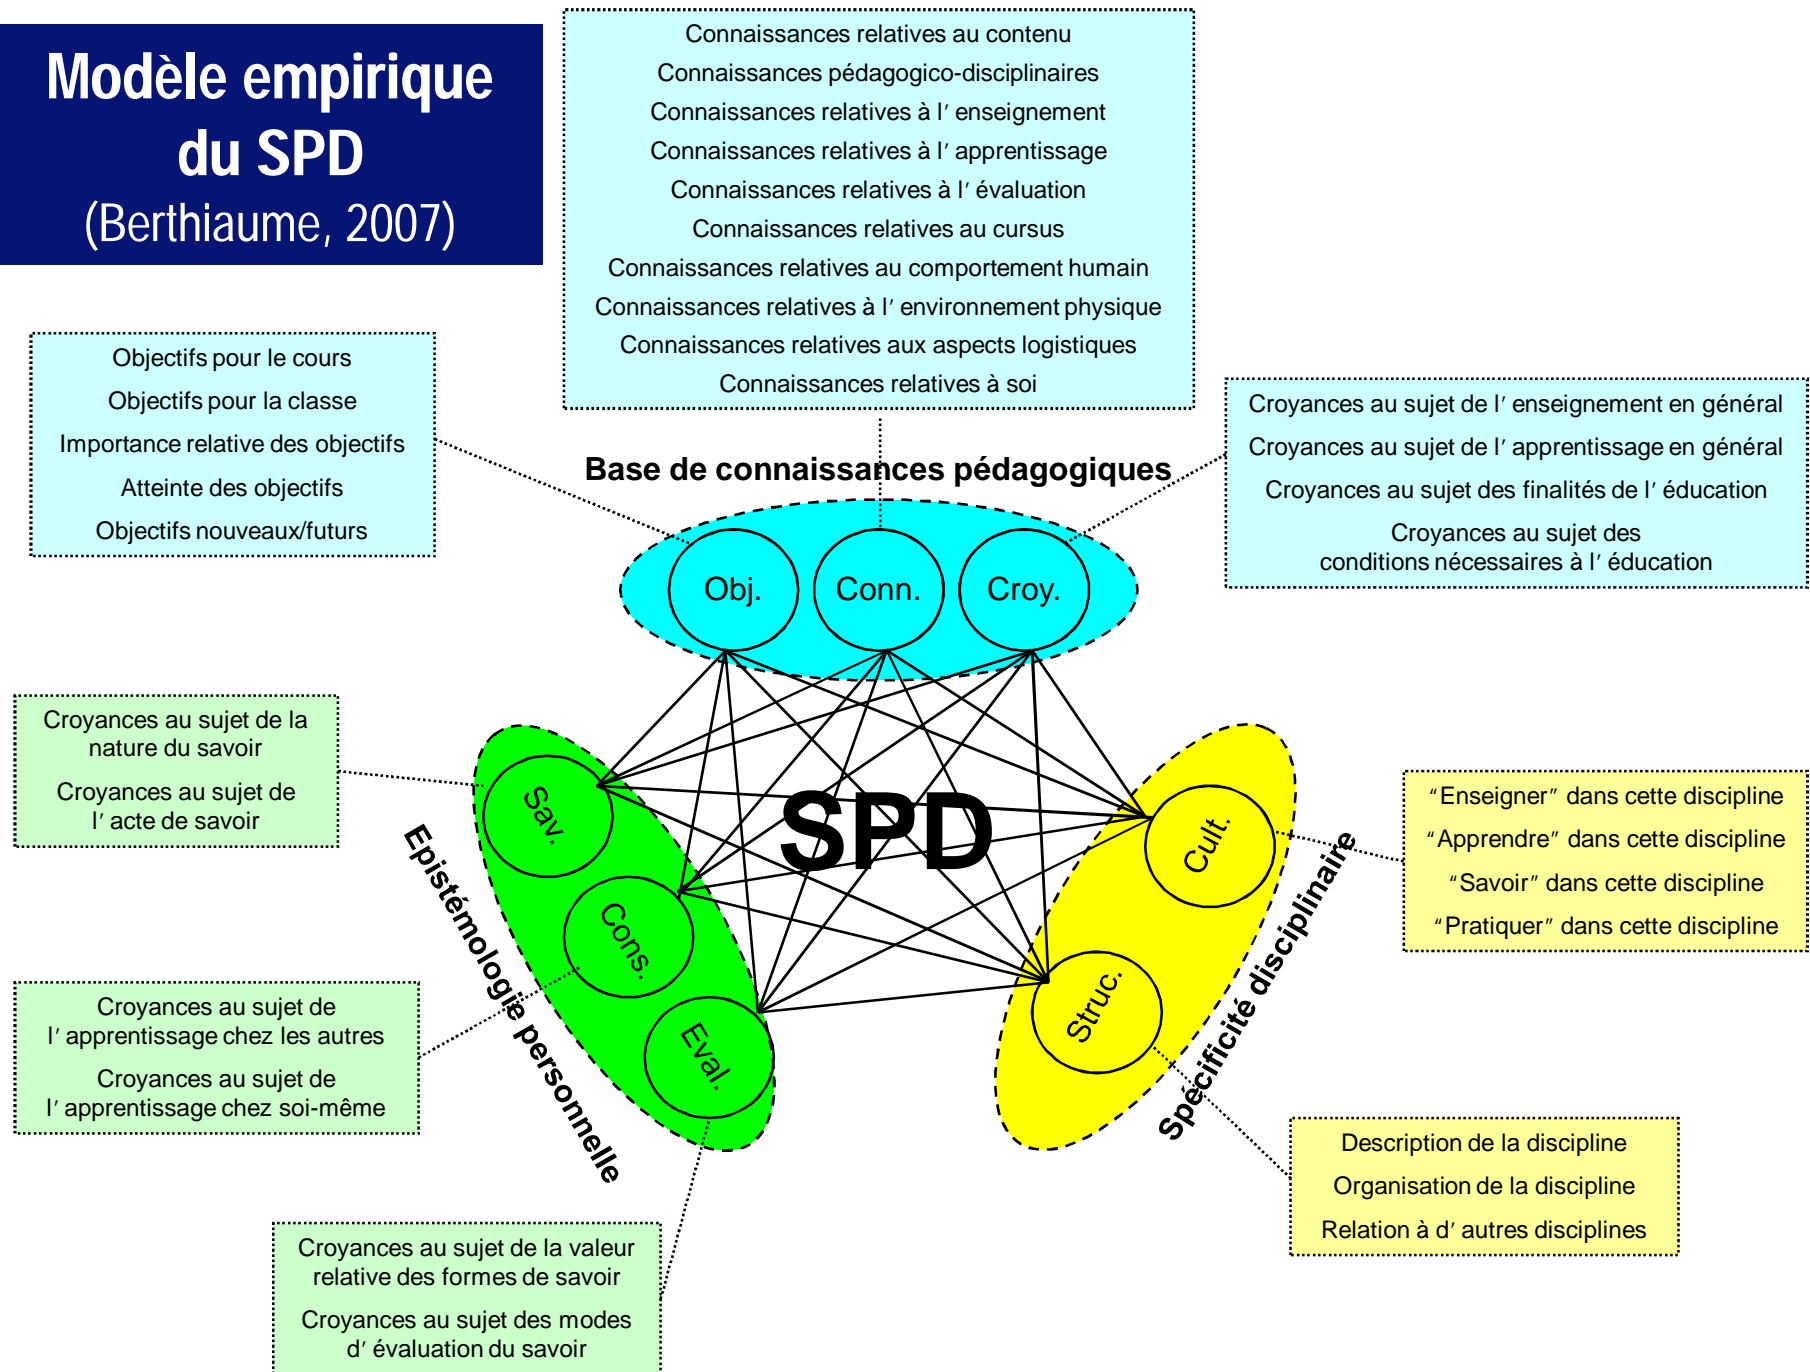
Modèle empirique du SPD
(Berthiaume, 2007)

Connaissances relatives au contenu
Connaissances pédagogico-disciplinaires
Connaissances relatives à l’ enseignement
Connaissances relatives à l’ apprentissage
Connaissances relatives à l’ évaluation
Connaissances relatives au cursus
Connaissances relatives au comportement humain
Connaissances relatives à l’ environnement physique
Connaissances relatives aux aspects logistiques
Connaissances relatives à soi

Objectifs pour le cours
Objectifs pour la classe
Importance relative des objectifs
Atteinte des objectifs
Objectifs nouveaux/futurs

Croyances au sujet de l’ enseignement en général
Croyances au sujet de l’ apprentissage en général
Croyances au sujet des finalités de l’ éducation
Croyances au sujet des conditions nécessaires à l’ éducation

Base de connaissances pédagogiques

Obj.
Conn.
Croy.

Croyances au sujet de la nature du savoir
Croyances au sujet de l’ acte de savoir

SPD

Sav.
Cons.
Eval.

Epistémologie personnelle

Cult.
Struc.

Spécificité disciplinaire

“Enseigner” dans cette discipline
“Apprendre” dans cette discipline
“Savoir” dans cette discipline
“Pratiquer” dans cette discipline

Croyances au sujet de l’ apprentissage chez les autres
Croyances au sujet de l’ apprentissage chez soi-même

Description de la discipline
Organisation de la discipline
Relation à d’ autres disciplines

Croyances au sujet de la valeur relative des formes de savoir
Croyances au sujet des modes d’ évaluation du savoir